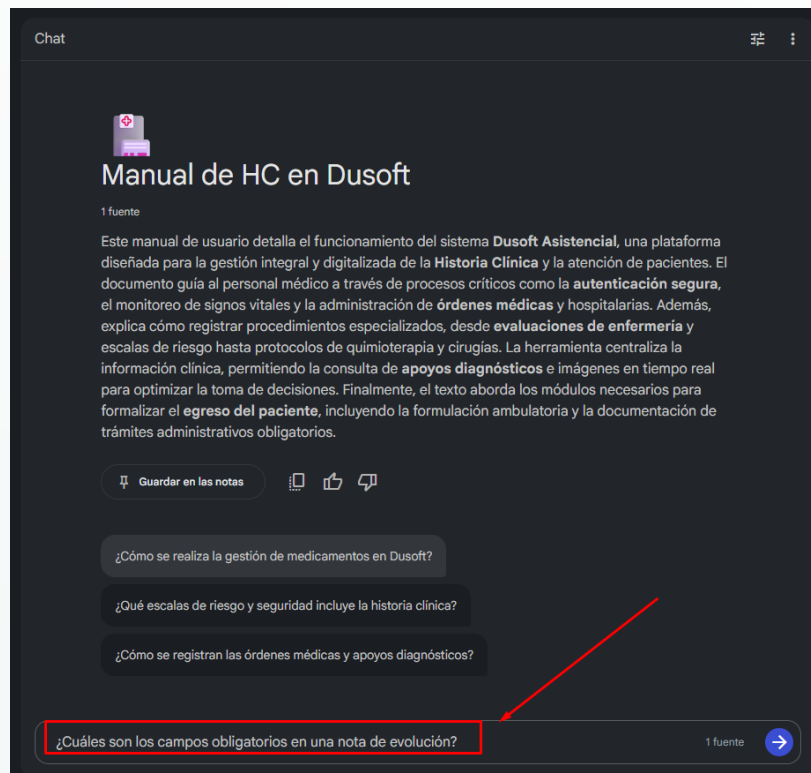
Chat

Manual de HC en Dusoft

1 fuente

Este manual de usuario detalla el funcionamiento del sistema **Dusoft Asistencial**, una plataforma diseñada para la gestión integral y digitalizada de la **Historia Clínica** y la atención de pacientes. El documento guía al personal médico a través de procesos críticos como la **autenticación segura**, el monitoreo de signos vitales y la administración de **órdenes médicas** y hospitalarias. Además, explica cómo registrar procedimientos especializados, desde **evaluaciones de enfermería** y escalas de riesgo hasta protocolos de quimioterapia y cirugías. La herramienta centraliza la información clínica, permitiendo la consulta de **apoyos diagnósticos** e imágenes en tiempo real para optimizar la toma de decisiones. Finalmente, el texto aborda los módulos necesarios para formalizar el **egreso del paciente**, incluyendo la formulación ambulatoria y la documentación de trámites administrativos obligatorios.

Guardar en las notas

¿Cómo se realiza la gestión de medicamentos en Dusoft?

¿Qué escalas de riesgo y seguridad incluye la historia clínica?

¿Cómo se registran las órdenes médicas y apoyos diagnósticos?

¿Cuáles son los campos obligatorios en una nota de evolución?

1 fuente